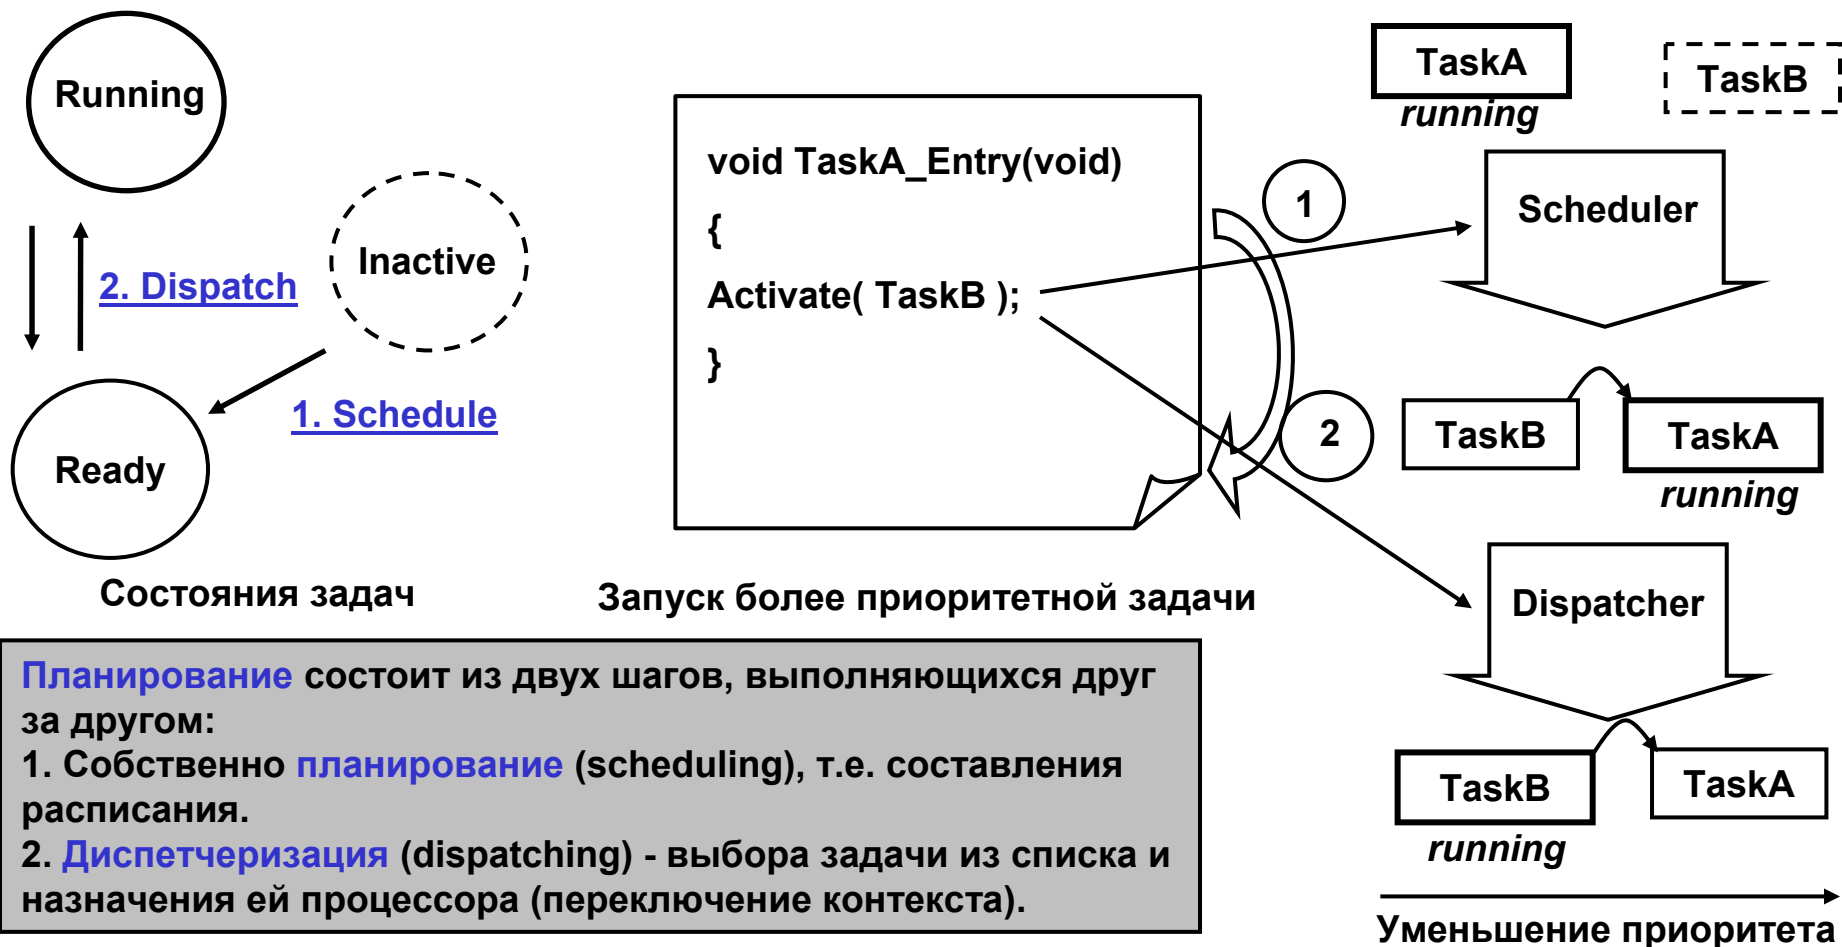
Running

Inactive

2. Dispatch

1. Schedule

Ready

Состояния задач

void TaskA_Entry(void)

{

Activate( TaskB );

}

Запуск более приоритетной задачи

TaskA
running

TaskB

1

Scheduler

2

TaskB

TaskA
running

Dispatcher

TaskB
running

TaskA

Уменьшение приоритета

Планирование состоит из двух шагов, выполняющихся друг за другом:
1. Собственно планирование (scheduling), т.е. составления расписания.
2. Диспетчеризация (dispatching) - выбора задачи из списка и назначения ей процессора (переключение контекста).